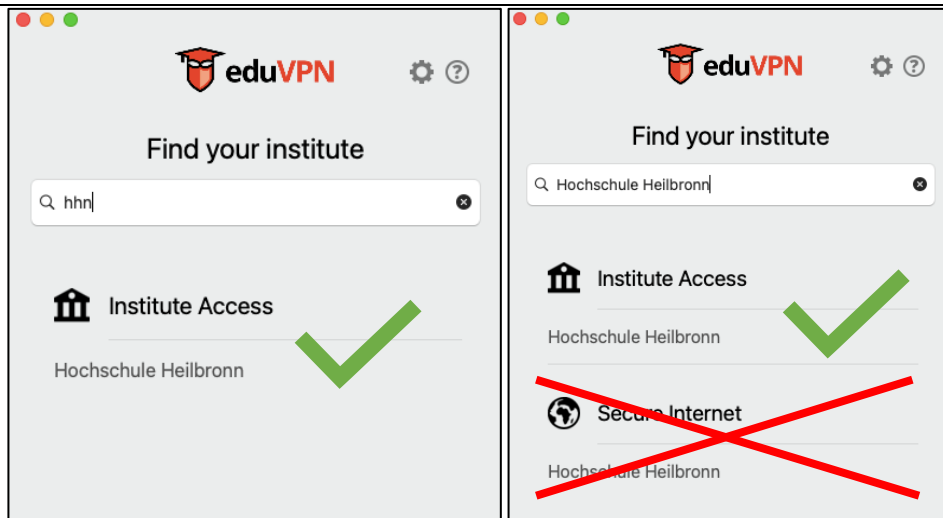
eduVPN

Find your institute

hhn

Institute Access

Hochschule Heilbronn

eduVPN

Find your institute

Hochschule Heilbronn

Institute Access

Hochschule Heilbronn

Secure Internet

Hochschule Heilbronn